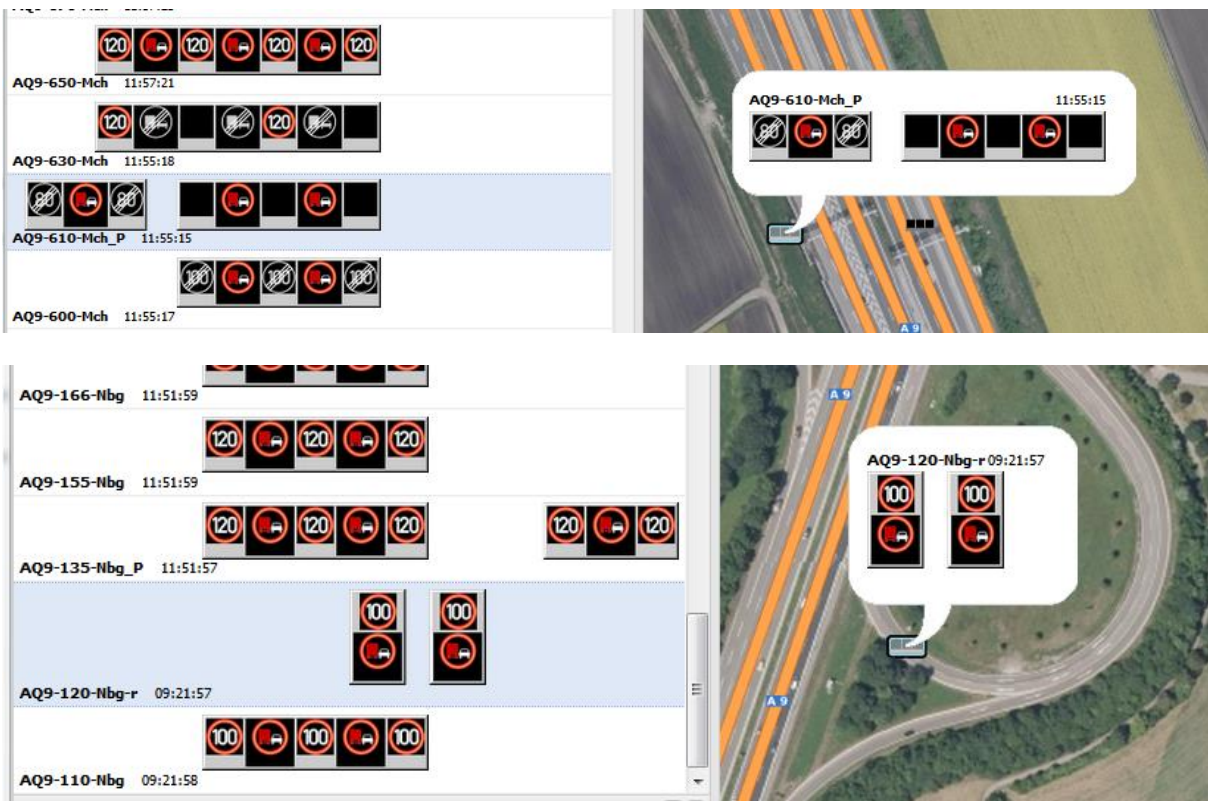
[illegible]

120 120 120 120

AQ9-650-Mch 11:57:21

120 120

AQ9-630-Mch 11:55:18

80 80

AQ9-610-Mch_P 11:55:15

100 100 100

AQ9-600-Mch 11:55:17

AQ9-610-Mch_P 11:55:15

80 80

A 9

AQ9-166-Nbg 11:51:59

120 120 120

AQ9-155-Nbg 11:51:59

120 120 120 120 120

AQ9-135-Nbg_P 11:51:57

100 100

AQ9-120-Nbg-r 09:21:57

100 100 100

AQ9-110-Nbg 09:21:58

A 9

AQ9-120-Nbg-r 09:21:57

100 100

A 9